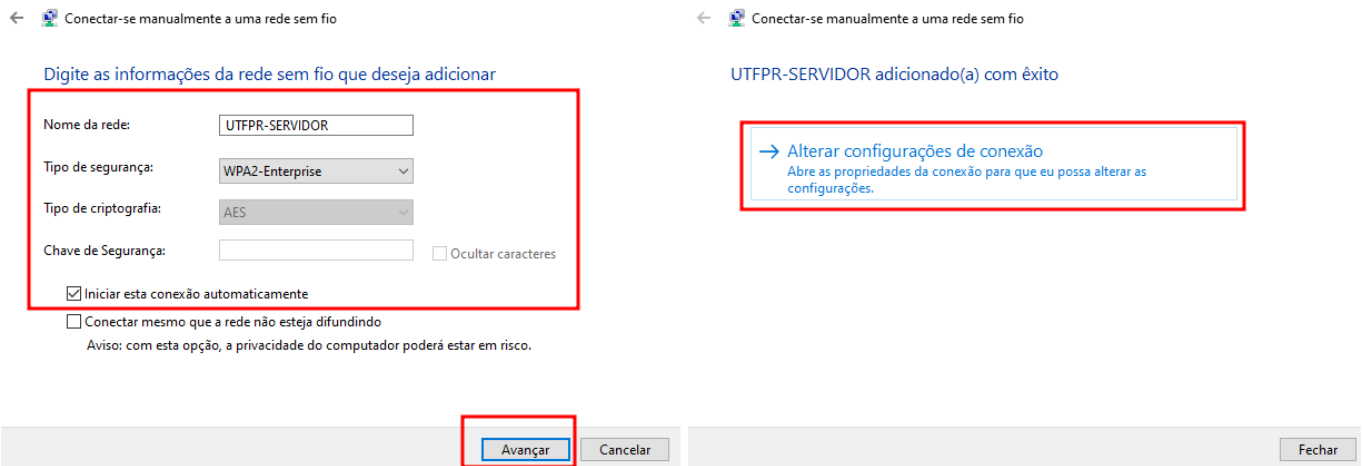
Conectar-se manualmente a uma rede sem fio

Digite as informações da rede sem fio que deseja adicionar

Nome da rede: UTFPR-SERVIDOR

Tipo de segurança: WPA2-Enterprise

Tipo de criptografia: AES

Chave de Segurança:

Ocultar caracteres

Iniciar esta conexão automaticamente

Conectar mesmo que a rede não esteja difundindo

Aviso: com esta opção, a privacidade do computador poderá estar em risco.

Avançar

Cancelar

Conectar-se manualmente a uma rede sem fio

UTFPR-SERVIDOR adicionado(a) com êxito

→ Alterar configurações de conexão

Abre as propriedades da conexão para que eu possa alterar as configurações.

Fechar